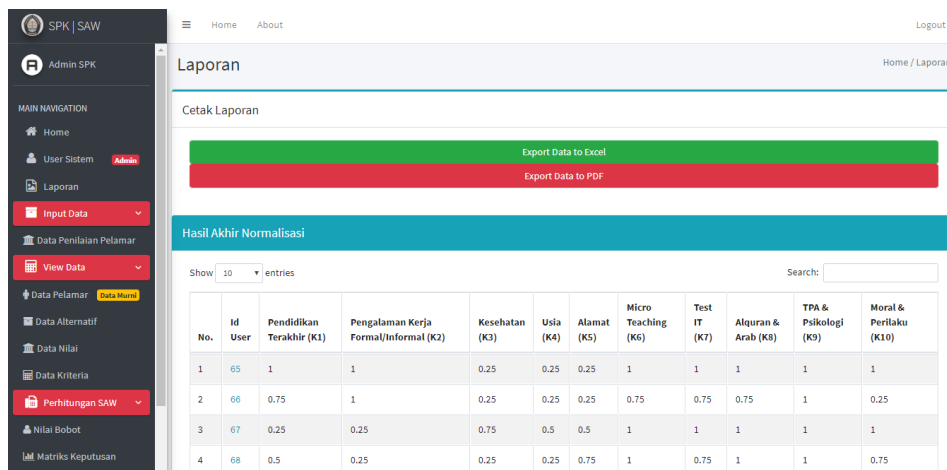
SPK | SAW

Admin SPK

MAIN NAVIGATION

Home

User Sistem Admin

Laporan

Input Data

Data Penilaian Pelamar

View Data

Data Pelamar Data Murni

Data Alternatif

Data Nilai

Data Kriteria

Perhitungan SAW

Nilai Bobot

Matriks Keputusan

Home About

Logout

Laporan

Home / Laporan

Cetak Laporan

Export Data to Excel

Export Data to PDF

Hasil Akhir Normalisasi

Show 10 entries

Search:

| No. | Id User | Pendidikan Terakhir (K1) | Pengalaman Kerja Formal/Informal (K2) | Kesehatan (K3) | Usia (K4) | Alamat (K5) | Micro Teaching (K6) | Test IT (K7) | Alquran & Arab (K8) | TPA & Psikologi (K9) | Moral & Perilaku (K10) |
|---|---|---|---|---|---|---|---|---|---|---|---|
| 1 | 65 | 1 | 1 | 0.25 | 0.25 | 0.25 | 1 | 1 | 1 | 1 | 1 |
| 2 | 66 | 0.75 | 1 | 0.25 | 0.25 | 0.25 | 0.75 | 0.75 | 0.75 | 1 | 0.25 |
| 3 | 67 | 0.25 | 0.25 | 0.75 | 0.5 | 0.5 | 1 | 1 | 1 | 1 | 1 |
| 4 | 68 | 0.5 | 0.25 | 0.25 | 0.25 | 0.75 | 1 | 0.75 | 1 | 1 | 0.75 |